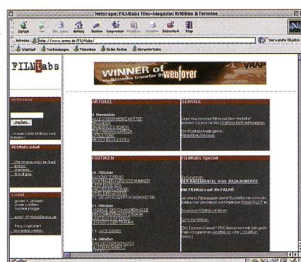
Netscape: FILMlabs Film-Magazin: Kritiken & Termine

Zurück Vor Neu laden Anfang Suchen Netscape Grafiken Drucken Sicherheit Stop

Adresse: http://www.filmlabs.de/

FILMlabs

WINNER of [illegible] Webfilm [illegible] Webdesign

AKTUELL

SERVICE

KRITIKEN

FILMlabs Spezial

FILMlabs auf der PALME

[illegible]